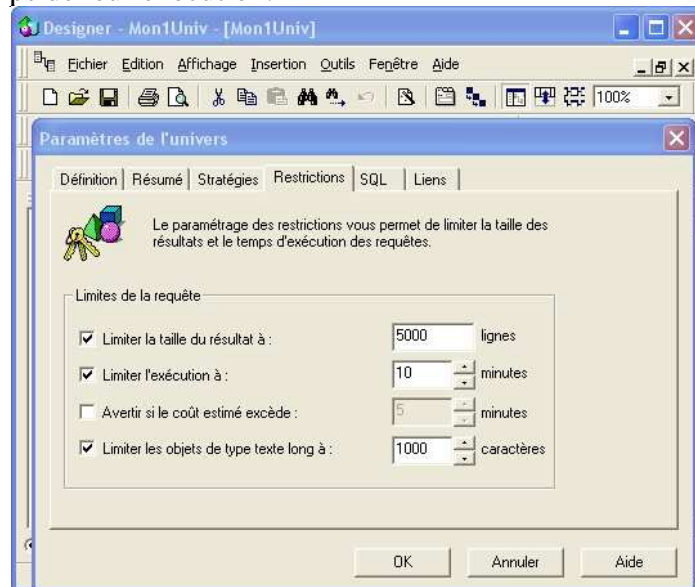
Designer - Mon1Univ - [Mon1Univ]

Fichier Edition Affichage Insertion Outils Fenêtre Aide

100%

Paramètres de l'univers

Définition | Résumé | Stratégies | Restrictions | SQL | Liens

Le paramétrage des restrictions vous permet de limiter la taille des résultats et le temps d'exécution des requêtes.

Limites de la requête

☑ Limiter la taille du résultat à : 5000 lignes

☑ Limiter l'exécution à : 10 minutes

☐ Avertir si le coût estimé excède : 5 minutes

☑ Limiter les objets de type texte long à : 1000 caractères

OK | Annuler | Aide